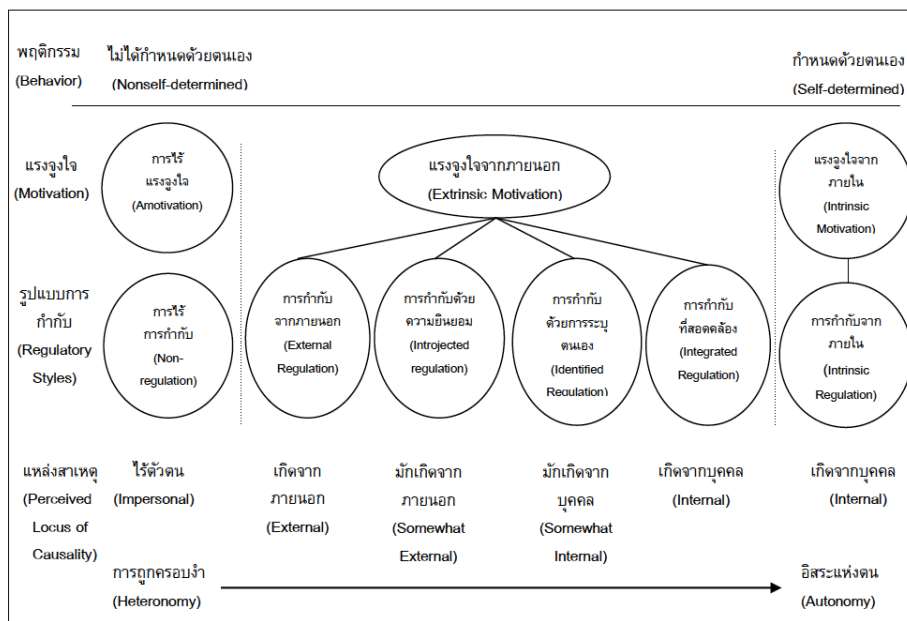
พฤติกรรม (Behavior)

ไม่ได้กำหนดด้วยตนเอง (Nonself-determined)

กำหนดด้วยตนเอง (Self-determined)

แรงจูงใจ (Motivation)

การไร้แรงจูงใจ (Amotivation)

แรงจูงใจจากภายนอก (Extrinsic Motivation)

แรงจูงใจจากภายใน (Intrinsic Motivation)

รูปแบบการกำกับ (Regulatory Styles)

การไร้การกำกับ (Non-regulation)

การกำกับจากภายนอก (External Regulation)

การกำกับด้วยความยินยอม (Introjected regulation)

การกำกับด้วยการระบุตนเอง (Identified Regulation)

การกำกับที่สอดคล้อง (Integrated Regulation)

การกำกับจากภายใน (Intrinsic Regulation)

แหล่งสาเหตุ (Perceived Locus of Causality)

ไร้ตัวตน (Impersonal)

เกิดจากภายนอก (External)

มักเกิดจากภายนอก (Somewhat External)

มักเกิดจากบุคคล (Somewhat Internal)

เกิดจากบุคคล (Internal)

เกิดจากบุคคล (Internal)

การถูกครอบงำ (Heteronomy)

อิสระแห่งตน (Autonomy)